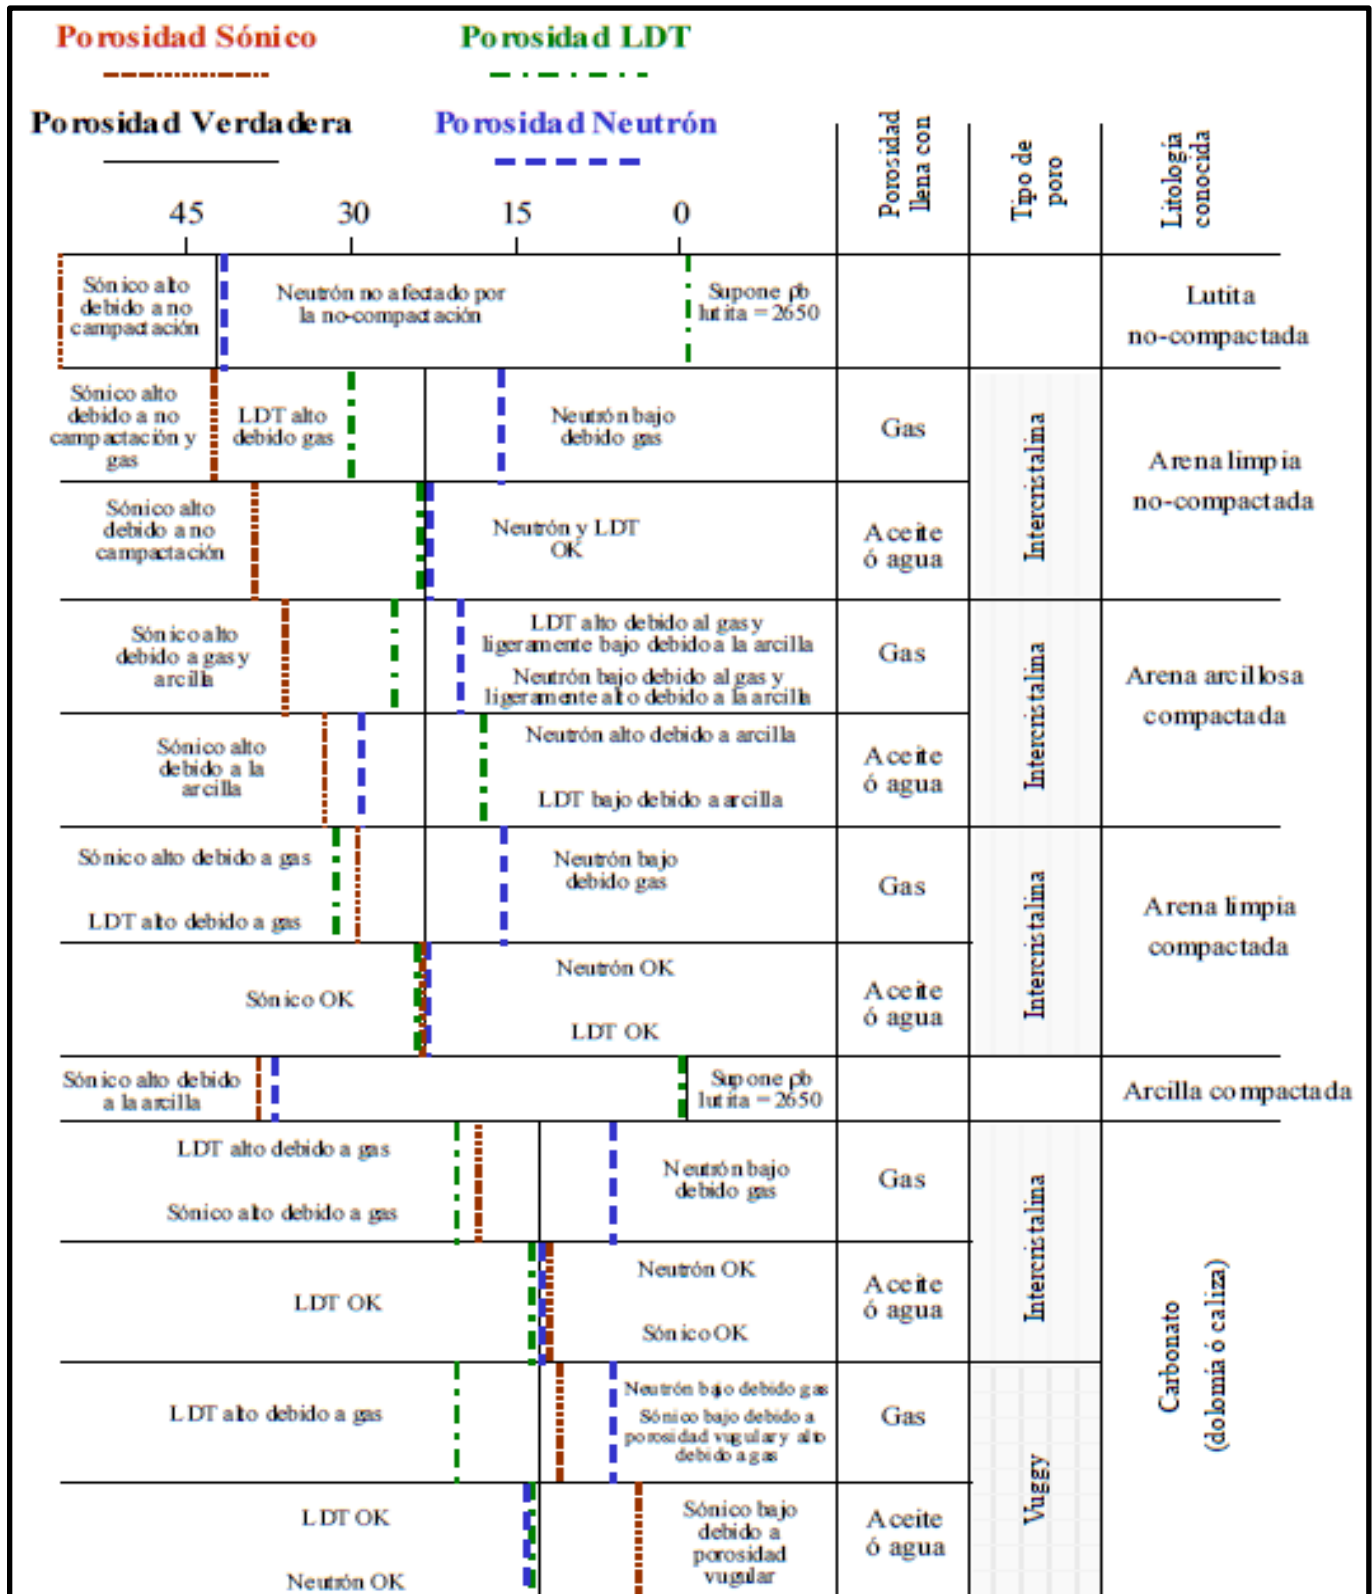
Porosidad Sónico

Porosidad LDT

Porosidad Verdadera

Porosidad Neutrón

45 30 15 0

| | Porosidad llena con | Tipo de poro | Litología conocida |
|---|---|---|---|
| Sónico alto debido a no campactación. Neutrón no afectado por la no-compactación. Supone ρb lutita = 2650 | | | Lutita no-compactada |
| Sónico alto debido a no campactación y gas. LDT alto debido gas. Neutrón bajo debido gas | Gas | Intercristalina | Arena limpia no-compactada |
| Sónico alto debido a no campactación. Neutrón y LDT OK | Aceite ó agua | | |
| Sónico alto debido a gas y arcilla. LDT alto debido al gas y ligeramente bajo debido a la arcilla. Neutrón bajo debido al gas y ligeramente alto debido a la arcilla | Gas | Intercristalina | Arena arcillosa compactada |
| Sónico alto debido a la arcilla. Neutrón alto debido a arcilla. LDT bajo debido a arcilla | Aceite ó agua | | |
| Sónico alto debido a gas. LDT alto debido a gas. Neutrón bajo debido gas | Gas | Intercristalina | Arena limpia compactada |
| Sónico OK. Neutrón OK. LDT OK | Aceite ó agua | | |
| Sónico alto debido a la arcilla. Supone ρb lutita = 2650 | | | Arcilla compactada |
| LDT alto debido a gas. Sónico alto debido a gas. Neutrón bajo debido gas | Gas | Intercristalina | Carbonato (dolomía ó caliza) |
| LDT OK. Neutrón OK. Sónico OK | Aceite ó agua | | |
| LDT alto debido a gas. Neutrón bajo debido gas. Sónico bajo debido a porosidad vugular y alto debido a gas | Gas | Vuggy | |
| LDT OK. Neutrón OK. Sónico bajo debido a porosidad vugular | Aceite ó agua | | |